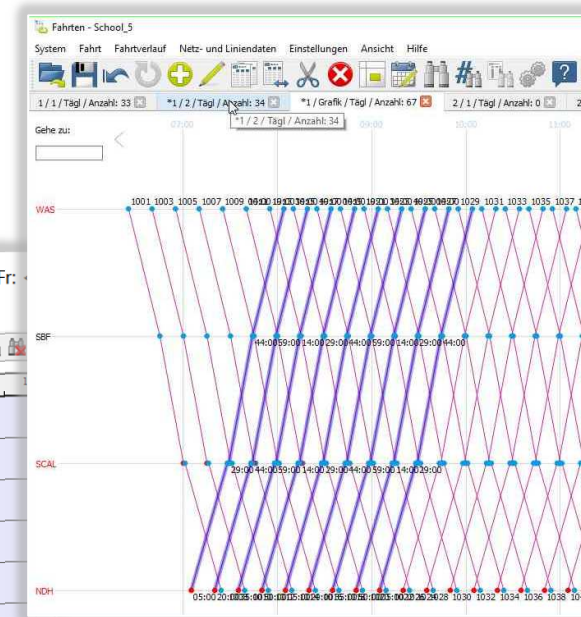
Fahrten - School_5

System Fahrt Fahrtverlauf Netz- und Liniendaten Einstellungen Ansicht Hilfe

1 / 1 / Tägl / Anzahl: 33 | *1 / 2 / Tägl / Anzahl: 34 | *1 / Grafik / Tägl / Anzahl: 67 | 2 / 1 / Tägl / Anzahl: 0

*1 / 2 / Tägl / Anzahl: 34

Gehe zu:

07:00 09:00 10:00 11:00

1001 1003 1005 1007 1009 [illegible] 1029 1031 1033 1035 1037

WAS

SBF

44:00 59:00 14:00 29:00 44:00 59:00 14:00 29:00 44:00

SCAL

29:00 44:00 59:00 14:00 29:00 44:00 59:00 14:00 29:00

NDH

05:00 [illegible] 1028 1030 1032 1034 1036 1038

Fr: